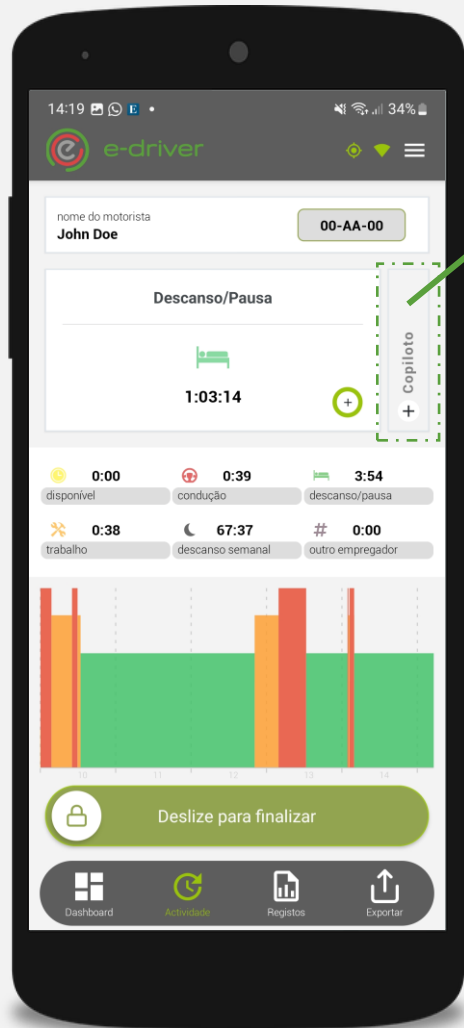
14:19 E •
34%

e-driver

nome do motorista
John Doe

00-AA-00

Descanso/Pausa

1:03:14

+

Copiloto

+

0:00
disponível

0:39
condução

3:54
descanso/pausa

0:38
trabalho

67:37
descanso semanal

0:00
outro empregador

10 11 12 13 14

Deslize para finalizar

Dashboard
Actividade
Registos
Exportar